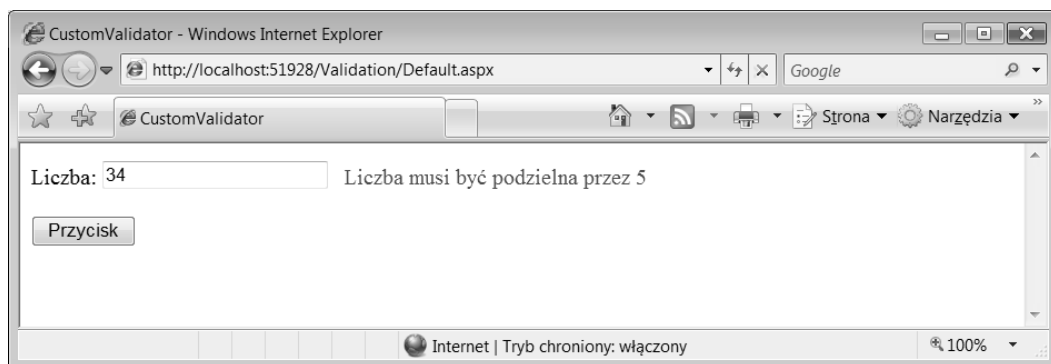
CustomValidator - Windows Internet Explorer

http://localhost:51928/Validation/Default.aspx

Google

CustomValidator

Strona ▾ Narzędzia ▾

Liczba: 34 Liczba musi być podzielna przez 5

Przycisk

Internet | Tryb chroniony: włączony

100%